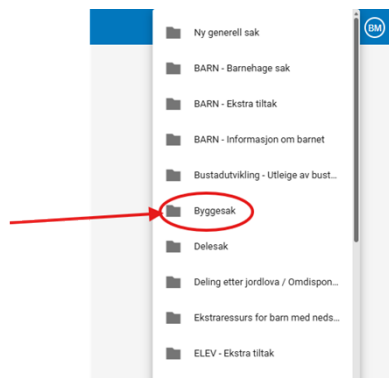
BM

Ny generell sak

BARN - Barnehage sak

BARN - Ekstra tiltak

BARN - Informasjon om barnet

Bustadutvikling - Utleige av bust...

Byggesak

Delesak

Deling etter jordlova / Omdispon...

Ekstraressurs for barn med neds...

ELEV - Ekstra tiltak